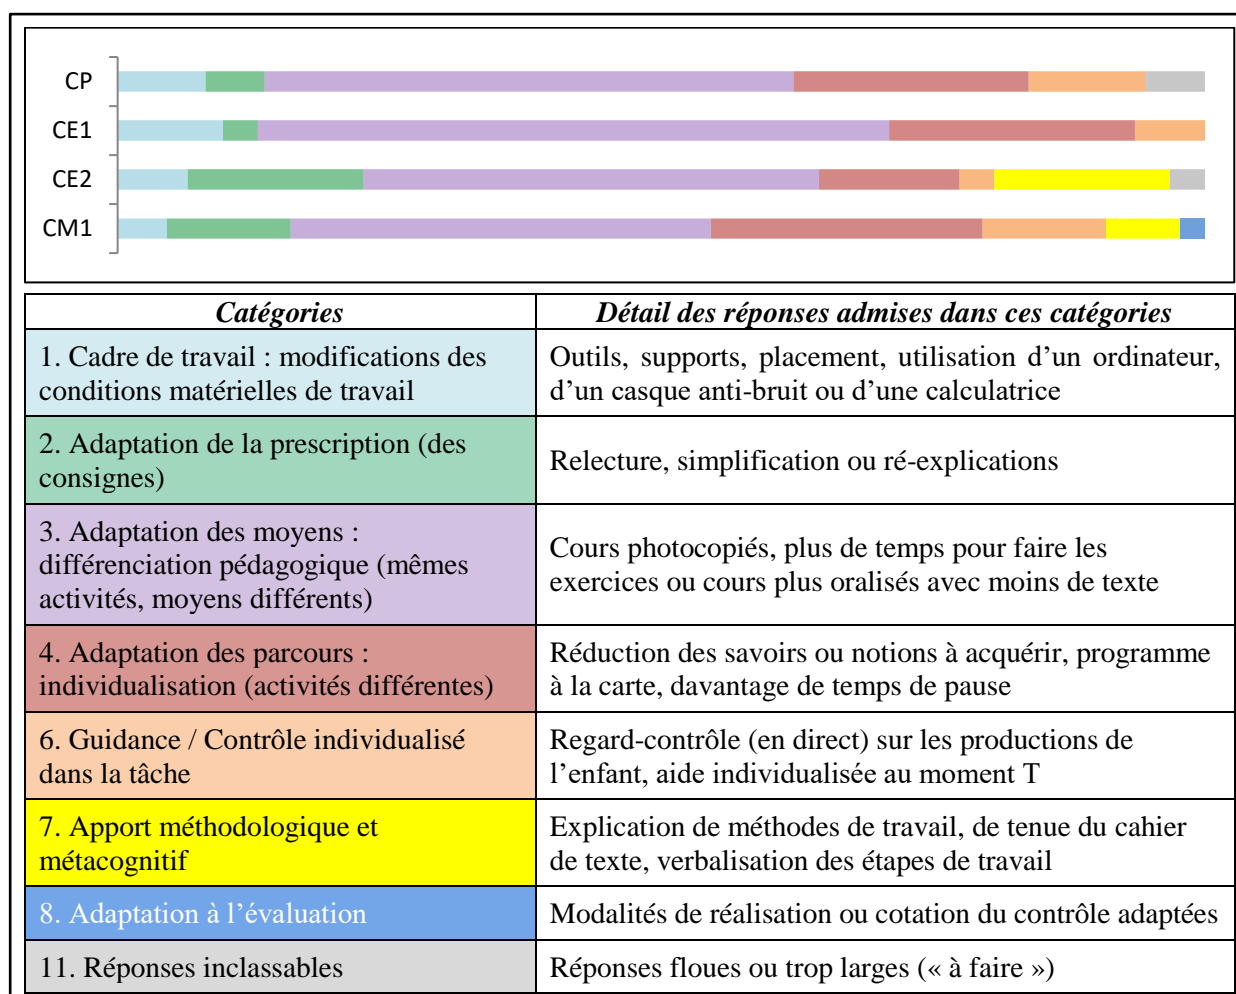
CP
CE1
CE2
CM1

| Catégories | Détail des réponses admises dans ces catégories |
|---|---|
| 1. Cadre de travail : modifications des conditions matérielles de travail | Outils, supports, placement, utilisation d'un ordinateur, d'un casque anti-bruit ou d'une calculatrice |
| 2. Adaptation de la prescription (des consignes) | Relecture, simplification ou ré-explications |
| 3. Adaptation des moyens : différenciation pédagogique (mêmes activités, moyens différents) | Cours photocopiés, plus de temps pour faire les exercices ou cours plus oralisés avec moins de texte |
| 4. Adaptation des parcours : individualisation (activités différentes) | Réduction des savoirs ou notions à acquérir, programme à la carte, davantage de temps de pause |
| 6. Guidance / Contrôle individualisé dans la tâche | Regard-contrôle (en direct) sur les productions de l'enfant, aide individualisée au moment T |
| 7. Apport méthodologique et métacognitif | Explication de méthodes de travail, de tenue du cahier de texte, verbalisation des étapes de travail |
| 8. Adaptation à l'évaluation | Modalités de réalisation ou cotation du contrôle adaptées |
| 11. Réponses inclassables | Réponses floues ou trop larges (« à faire ») |